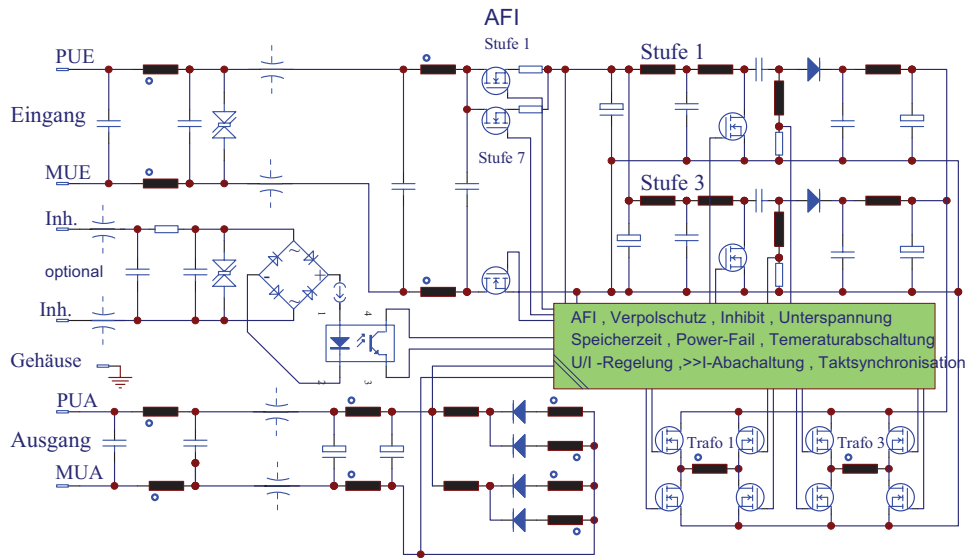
AFI

PUE

Stufe 1

Stufe 1

Eingang

Stufe 7

MUE

Stufe 3

Inh.

optional

Inh.

4

1

2

3

Gehäuse

AFI , Verpolschutz , Inhibit , Unterspannung
Speicherzeit , Power-Fail , Temeraturabschaltung
U/I -Regelung ,>>I-Abachaltung , Taktsynchronisation

PUA

Ausgang

MUA

Trafo 1

Trafo 3